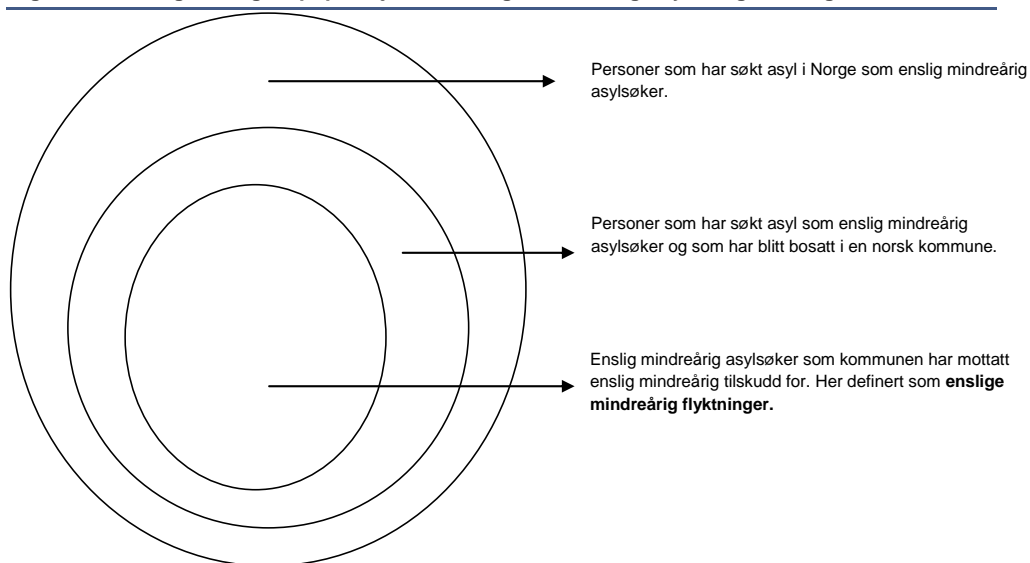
Personer som har søkt asyl i Norge som enslig mindreårig asylsøker.

Personer som har søkt asyl som enslig mindreårig asylsøker og som har blitt bosatt i en norsk kommune.

Enslig mindreårig asylsøker som kommunen har mottatt enslig mindreårig tilskudd for. Her definert som **enslige mindreårig flyktninger.**